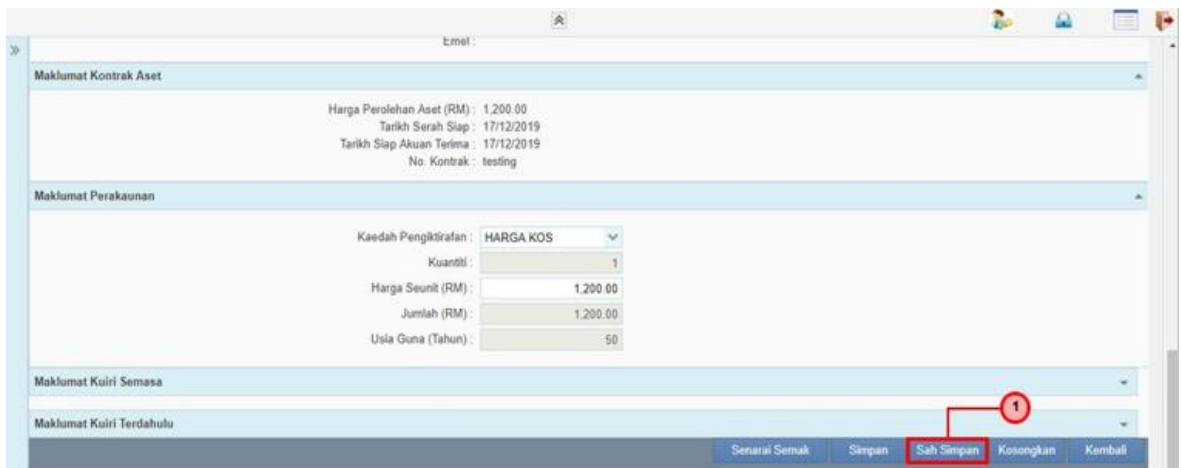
Emel :

Maklumat Kontrak Aset

Harga Perolehan Aset (RM) : 1,200.00
Tarikh Serah Siap : 17/12/2019
Tarikh Siap Akuan Terima : 17/12/2019
No. Kontrak : testing

Maklumat Perakaunan

Kaedah Pengiktirafan : HARGA KOS
Kuantiti : 1
Harga Seunit (RM) : 1,200.00
Jumlah (RM) : 1,200.00
Usia Guna (Tahun) : 50

Maklumat Kuiri Semasa

Maklumat Kuiri Terdahulu

1

Senarai Semak | Simpan | Sah Simpan | Kosongkan | Kembali